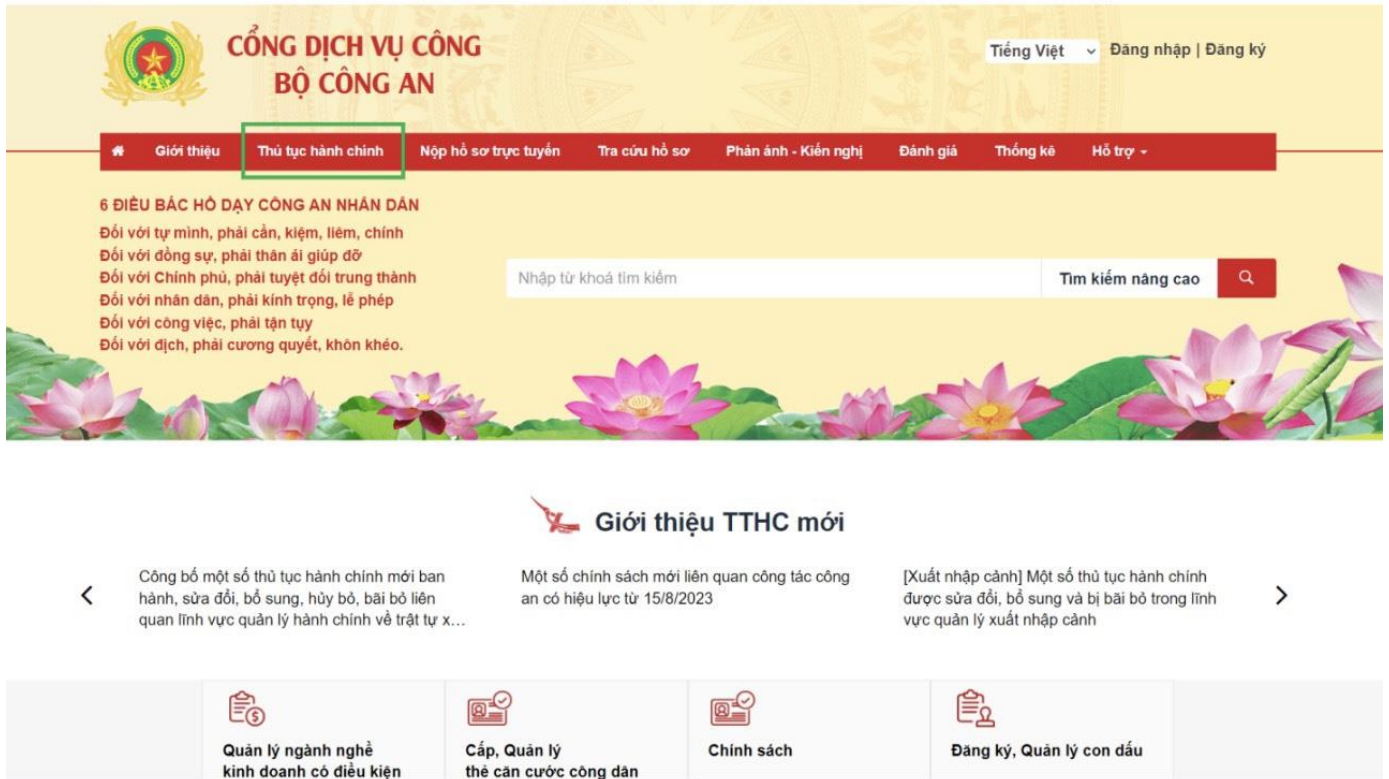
CỔNG DỊCH VỤ CÔNG
BỘ CÔNG AN

Tiếng Việt Đăng nhập | Đăng ký

Giới thiệu | Thủ tục hành chính | Nộp hồ sơ trực tuyến | Tra cứu hồ sơ | Phản ánh - Kiến nghị | Đánh giá | Thống kê | Hỗ trợ

6 ĐIỀU BÁC HỒ DẠY CÔNG AN NHÂN DÂN
Đối với tự mình, phải cần, kiệm, liêm, chính
Đối với đồng sự, phải thân ái giúp đỡ
Đối với Chính phủ, phải tuyệt đối trung thành
Đối với nhân dân, phải kính trọng, lễ phép
Đối với công việc, phải tận tụy
Đối với địch, phải cương quyết, khôn khéo.

Nhập từ khoá tìm kiếm
Tìm kiếm nâng cao

Giới thiệu TTHC mới

Công bố một số thủ tục hành chính mới ban hành, sửa đổi, bổ sung, hủy bỏ, bãi bỏ liên quan lĩnh vực quản lý hành chính về trật tự x...

Một số chính sách mới liên quan công tác công an có hiệu lực từ 15/8/2023

[Xuất nhập cảnh] Một số thủ tục hành chính được sửa đổi, bổ sung và bị bãi bỏ trong lĩnh vực quản lý xuất nhập cảnh

Quản lý ngành nghề kinh doanh có điều kiện

Cấp, Quản lý thẻ căn cước công dân

Chính sách

Đăng ký, Quản lý con dấu